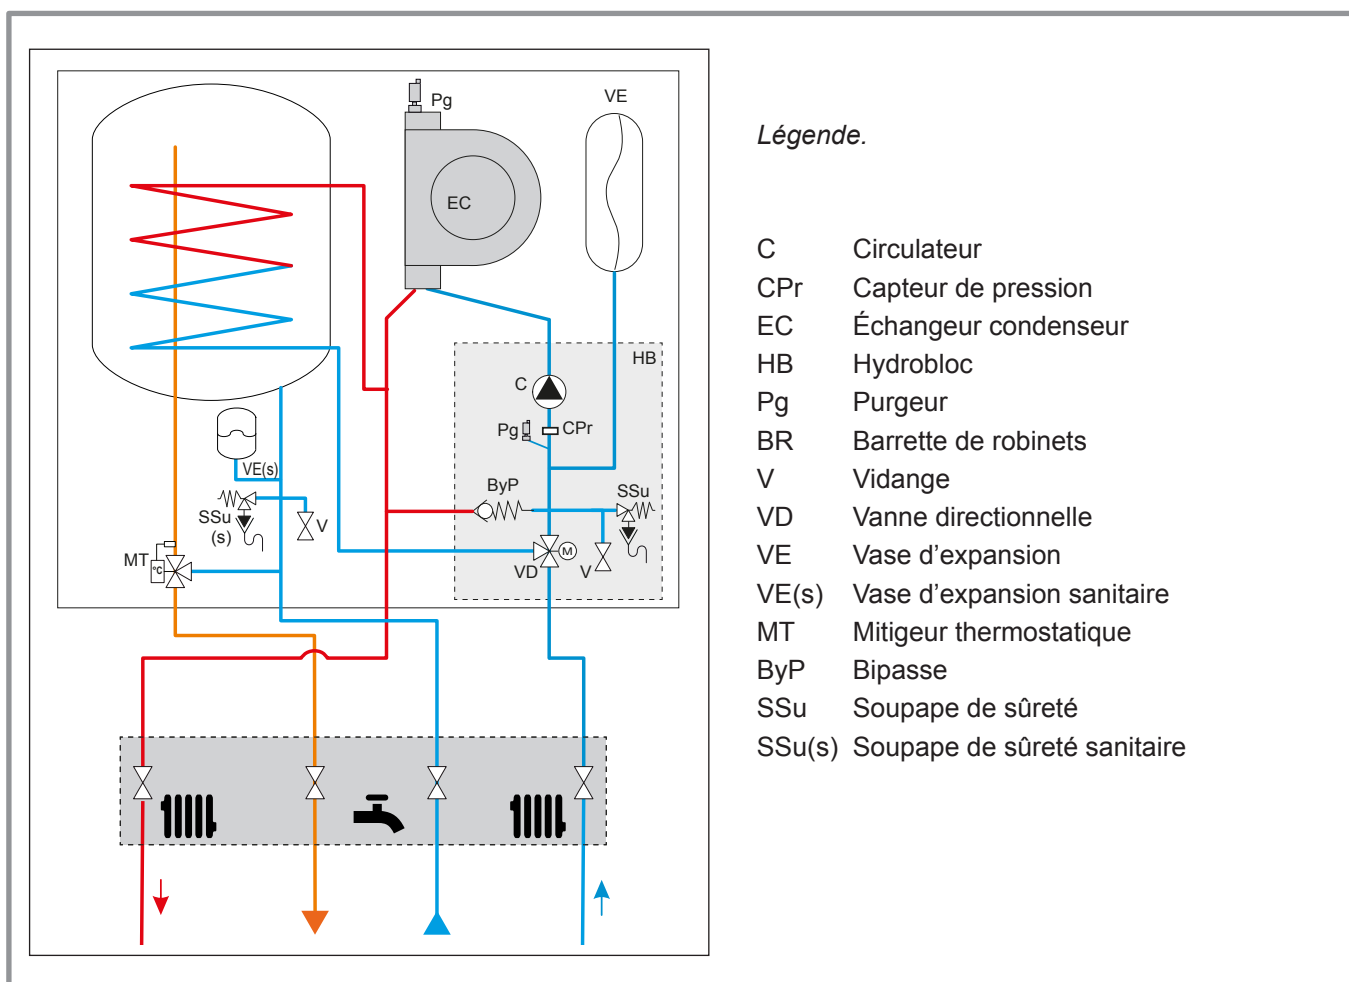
Pg
VE
EC
HB
C
Pg
CPr
VE(s)
SSu
(s)
V
ByP
SSu
MT
°C
VD
M
V

Légende.

| | |
|---|---|
| C | Circulateur |
| CPr | Capteur de pression |
| EC | Échangeur condenseur |
| HB | Hydrobloc |
| Pg | Purgeur |
| BR | Barrette de robinets |
| V | Vidange |
| VD | Vanne directionnelle |
| VE | Vase d'expansion |
| VE(s) | Vase d'expansion sanitaire |
| MT | Mitigeur thermostatique |
| ByP | Bipasse |
| SSu | Soupape de sûreté |
| SSu(s) | Soupape de sûreté sanitaire |